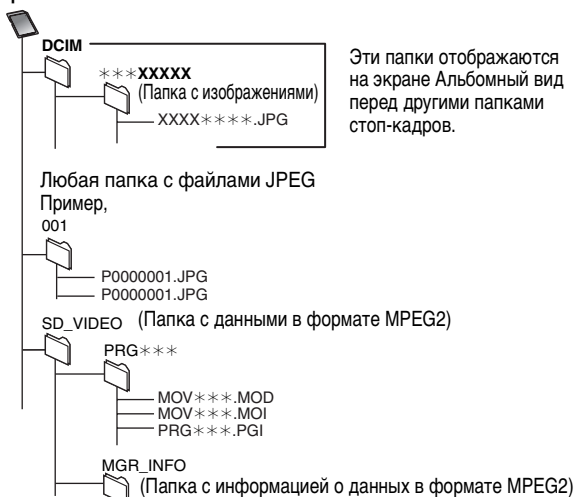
DCIM

∗∗∗XXXXX
(Папка с изображениями)
XXXX∗∗∗∗.JPG

Эти папки отображаются на экране Альбомный вид перед другими папками стоп-кадров.

Любая папка с файлами JPEG
Пример,
001

P0000001.JPG
P0000001.JPG

SD_VIDEO (Папка с данными в формате MPEG2)

PRG∗∗∗

MOV∗∗∗.MOD
MOV∗∗∗.MOI
PRG∗∗∗.PGI

MGR_INFO
(Папка с информацией о данных в формате MPEG2)